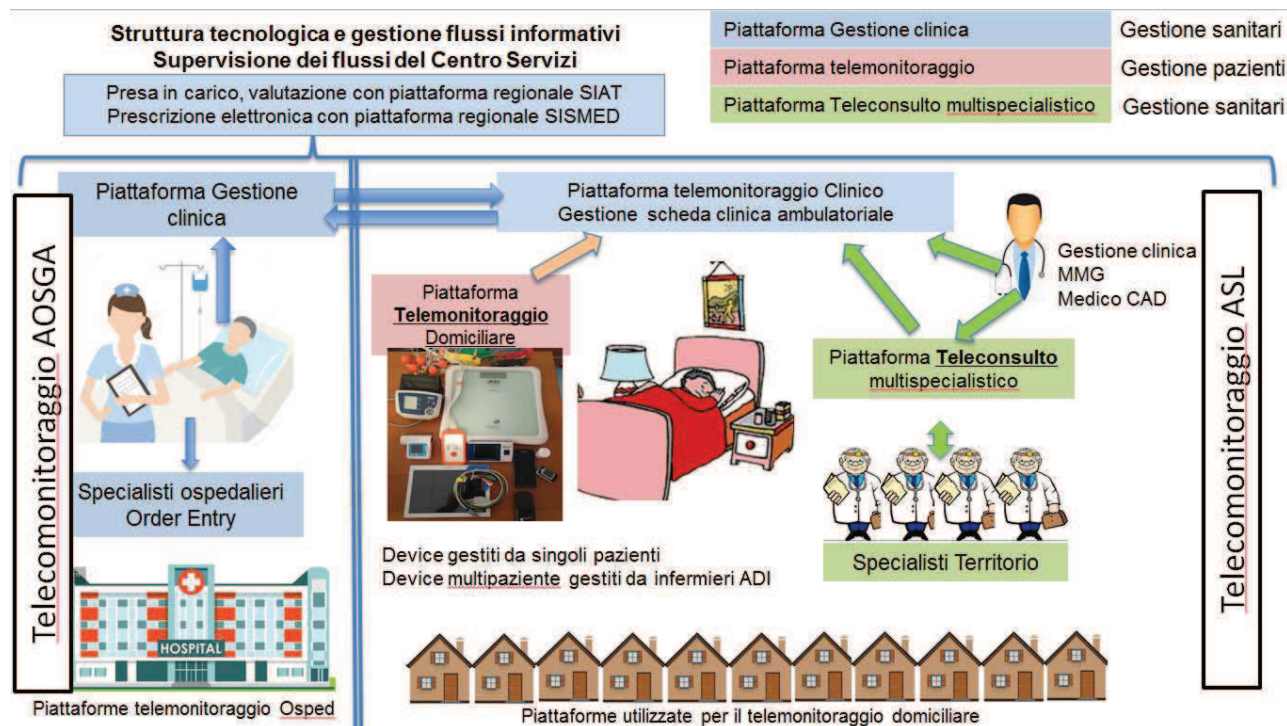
Struttura tecnologica e gestione flussi informativi
Supervisione dei flussi del Centro Servizi

Presa in carico, valutazione con piattaforma regionale SIAT
Prescrizione elettronica con piattaforma regionale SISMED

| Piattaforma Gestione clinica | Gestione sanitari |
|---|---|
| Piattaforma telemonitoraggio | Gestione pazienti |
| Piattaforma Teleconsulto multispecialistico | Gestione sanitari |

Telecomonitoraggio AOSGA

Piattaforma Gestione clinica

Specialisti ospedalieri Order Entry

HOSPITAL

Piattaforme telemonitoraggio Osped

Piattaforma telemonitoraggio Clinico
Gestione scheda clinica ambulatoriale

Piattaforma Telemonitoraggio Domiciliare

Device gestiti da singoli pazienti
Device multipaziente gestiti da infermieri ADI

Gestione clinica
MMG
Medico CAD

Piattaforma Teleconsulto multispecialistico

Specialisti Territorio

Piattaforme utilizzate per il telemonitoraggio domiciliare

Telecomonitoraggio ASL